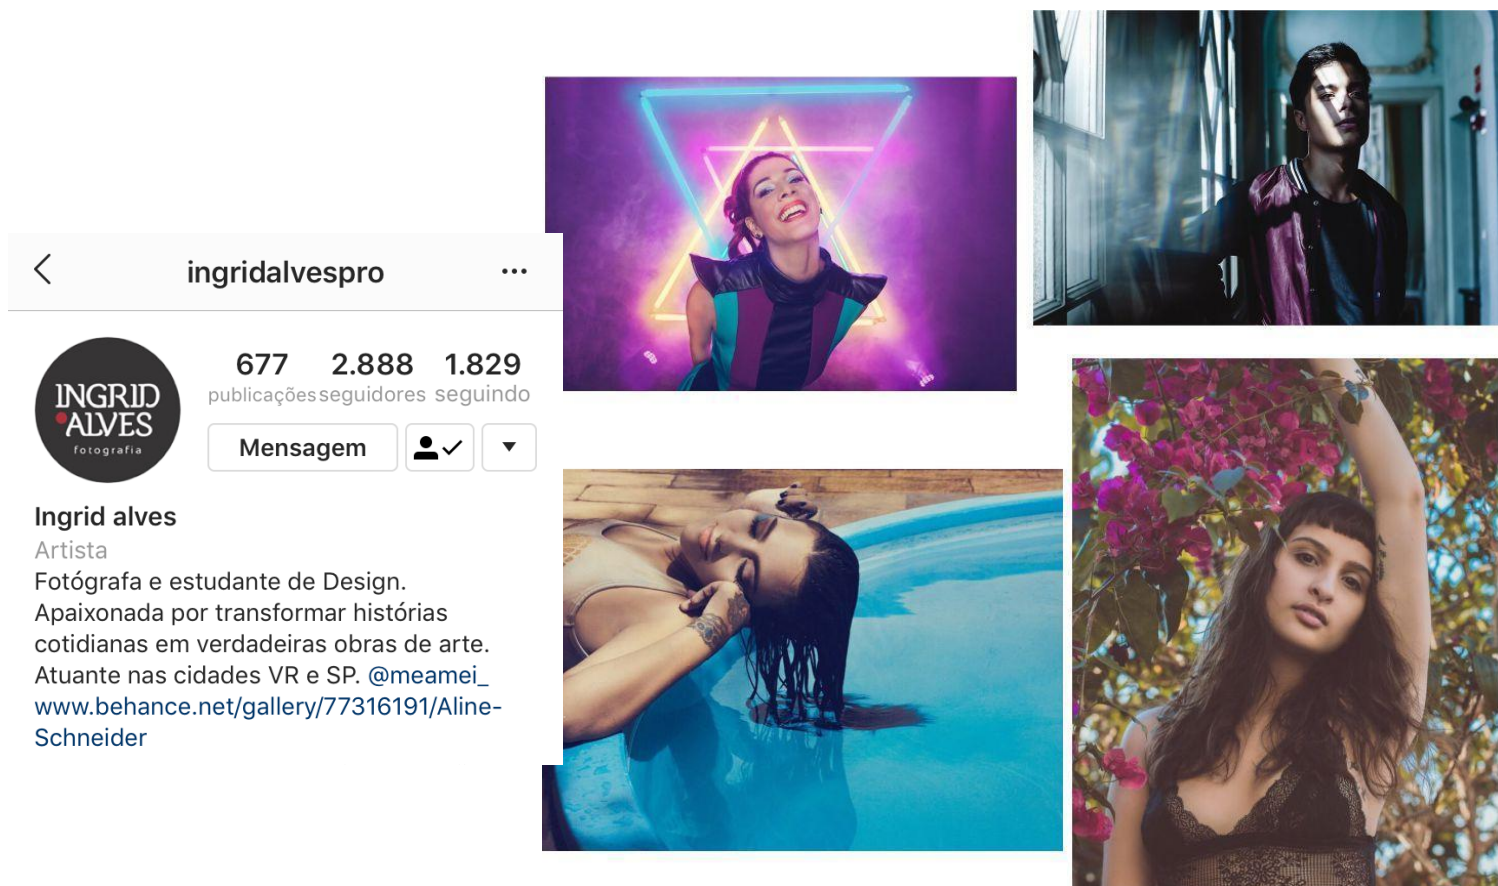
ingridalvespro

677 publicações
2.888 seguidores
1.829 seguindo

INGRID ALVES fotografia

Mensagem

Ingrid alves
Artista
Fotógrafa e estudante de Design. Apaixonada por transformar histórias cotidianas em verdadeiras obras de arte. Atuante nas cidades VR e SP. @meamei_
www.behance.net/gallery/77316191/Aline-Schneider